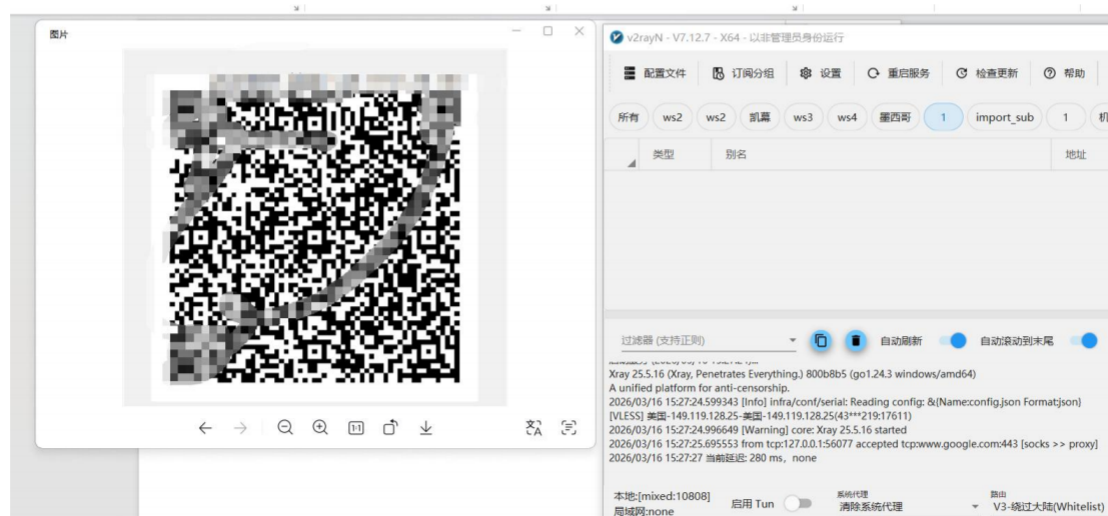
图片

1:1

v2rayN - V7.12.7 - X64 - 以非管理员身份运行

配置文件　订阅分组　设置　重启服务　检查更新　帮助

所有　ws2　ws2　凯幕　ws3　ws4　墨西哥　1　import_sub　1　机

类型　别名　地址

过滤器 (支持正则)　自动刷新　自动滚动到末尾

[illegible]
Xray 25.5.16 (Xray, Penetrates Everything.) 800b8b5 (go1.24.3 windows/amd64)
A unified platform for anti-censorship.
2026/03/16 15:27:24.599343 [Info] infra/conf/serial: Reading config: &{Name:config.json Format:json}
[VLESS] 美国-149.119.128.25-美国-149.119.128.25(43***219:17611)
2026/03/16 15:27:24.996649 [Warning] core: Xray 25.5.16 started
2026/03/16 15:27:25.695553 from tcp:127.0.0.1:56077 accepted tcp:www.google.com:443 [socks >> proxy]
2026/03/16 15:27:27 当前延迟: 280 ms，none

本地:[mixed:10808]
局域网:none
启用 Tun
系统代理
清除系统代理
路由
V3-绕过大陆(Whitelist)